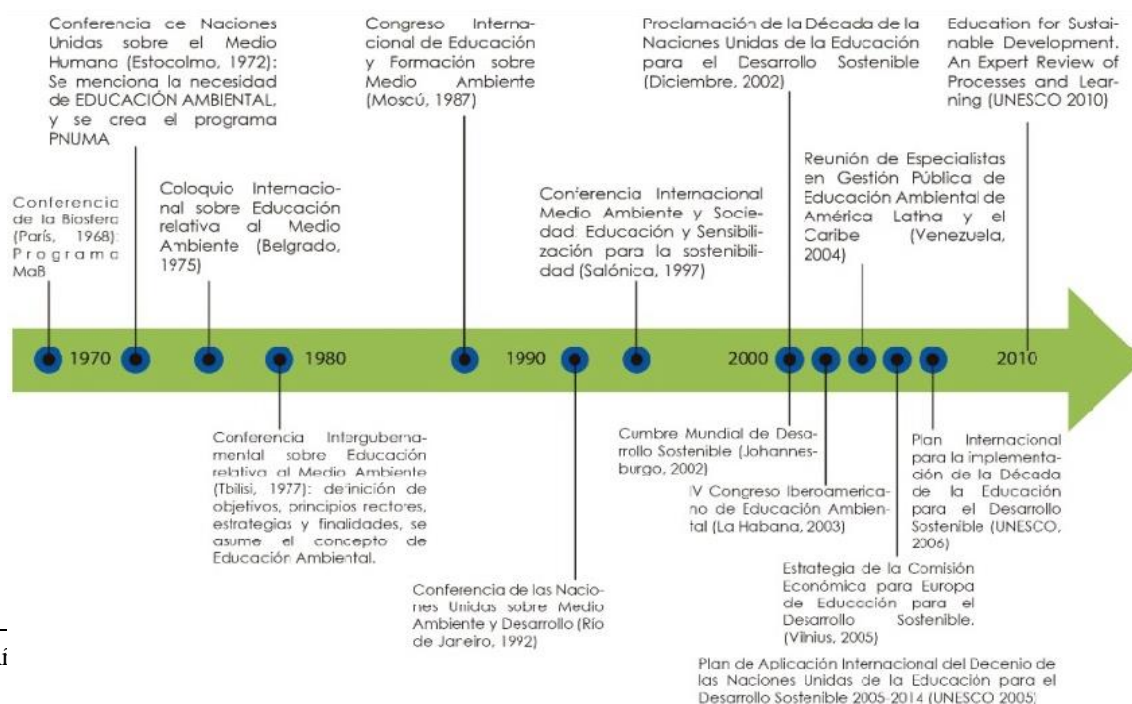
Conferencia de la Biosfera (París, 1968): Programa MaB

Conferencia ce Naciones Unidas sobre el Medio Humano (Estocolmo, 1972): Se menciona la necesidad de EDUCACIÓN AMBIENTAL, y se crea el programa PNUMA

Coloquio Internacional sobre Educación relativa al Medio Ambiente (Belgrado, 1975)

Congreso Internacional de Educación y Formación sobre Medio Ambiente (Moscú, 1987)

Conferencia Internacional Medio Ambiente y Sociedad: Educación y Sensibilización para la sostenibilidad (Salónica, 1997)

Proclamación de la Década de la Naciones Unidas de la Educación para el Desarrollo Sostenible (Diciembre, 2002)

Reunión de Especialistas en Gestión Pública de Educación Ambiental de América Latina y el Caribe (Venezuela, 2004)

Education for Sustainable Development. An Expert Review of Processes and Learning (UNESCO 2010)

1970 1980 1990 2000 2010

Conferencia Intergubernamental sobre Educación relativa al Medio Ambiente (Tbilisi, 1977): definición de objetivos, principios rectores, estrategias y finalidades, se asume el concepto de Educación Ambiental.

Conferencia de las Naciones Unidas sobre Medio Ambiente y Desarrollo (Río de Janeiro, 1992)

Cumbre Mundial de Desarrollo Sostenible (Johannesburgo, 2002)

IV Congreso Iberoamericano de Educación Ambiental (La Habana, 2003)

Estrategia de la Comisión Económica para Europa de Educación para el Desarrollo Sostenible. (Vilnius, 2005)

Plan Internacional para la implementación de la Década de la Educación para el Desarrollo Sostenible (UNESCO, 2006)

Plan de Aplicación Internacional del Decenio de las Naciones Unidas de la Educación para el Desarrollo Sostenible 2005-2014 (UNESCO 2005)

í